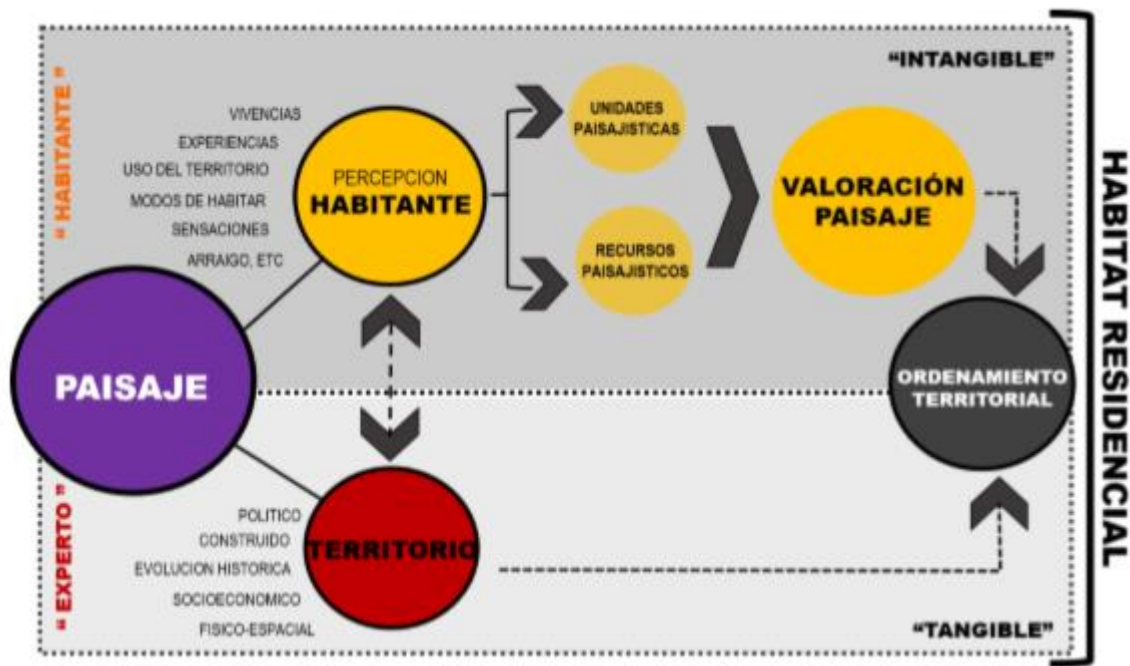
" HABITANTE "

"INTANGIBLE"

VIVENCIAS
EXPERIENCIAS
USO DEL TERRITORIO
MODOS DE HABITAR
SENSACIONES
ARRAIGO, ETC

PERCEPCION HABITANTE

UNIDADES PAISAJISTICAS

RECURSOS PAISAJISTICOS

VALORACIÓN PAISAJE

HABITAT RESIDENCIAL

PAISAJE

ORDENAMIENTO TERRITORIAL

" EXPERTO "

POLITICO
CONSTRUIDO
EVOLUCION HISTORICA
SOCIOECONOMICO
FISICO-ESPACIAL

TERRITORIO

"TANGIBLE"